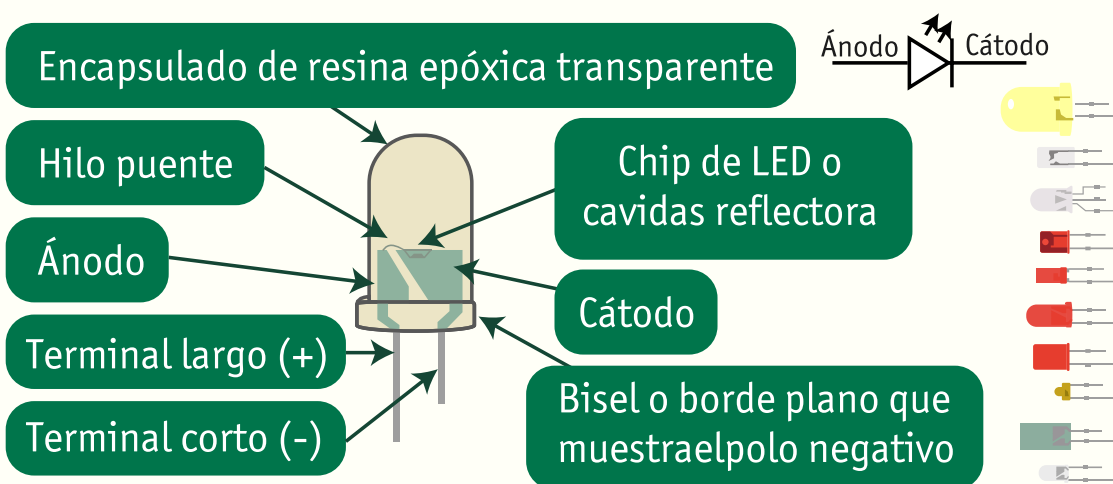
Encapsulado de resina epóxica transparente

Ánodo Cátodo

Hilo puente

Chip de LED o cavidas reflectora

Ánodo

Cátodo

Terminal largo (+)

Terminal corto (-)

Bisel o borde plano que muestraelpolo negativo